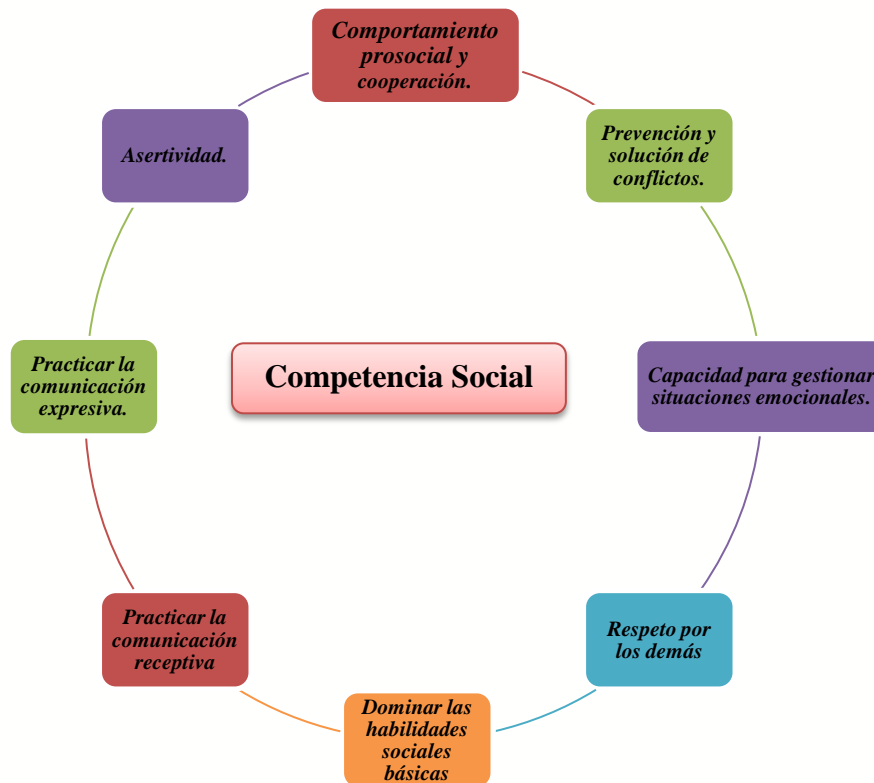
Comportamiento prosocial y cooperación.

Prevención y solución de conflictos.

Capacidad para gestionar situaciones emocionales.

Respeto por los demás

Dominar las habilidades sociales básicas

Practicar la comunicación receptiva

Practicar la comunicación expresiva.

Asertividad.

Competencia Social